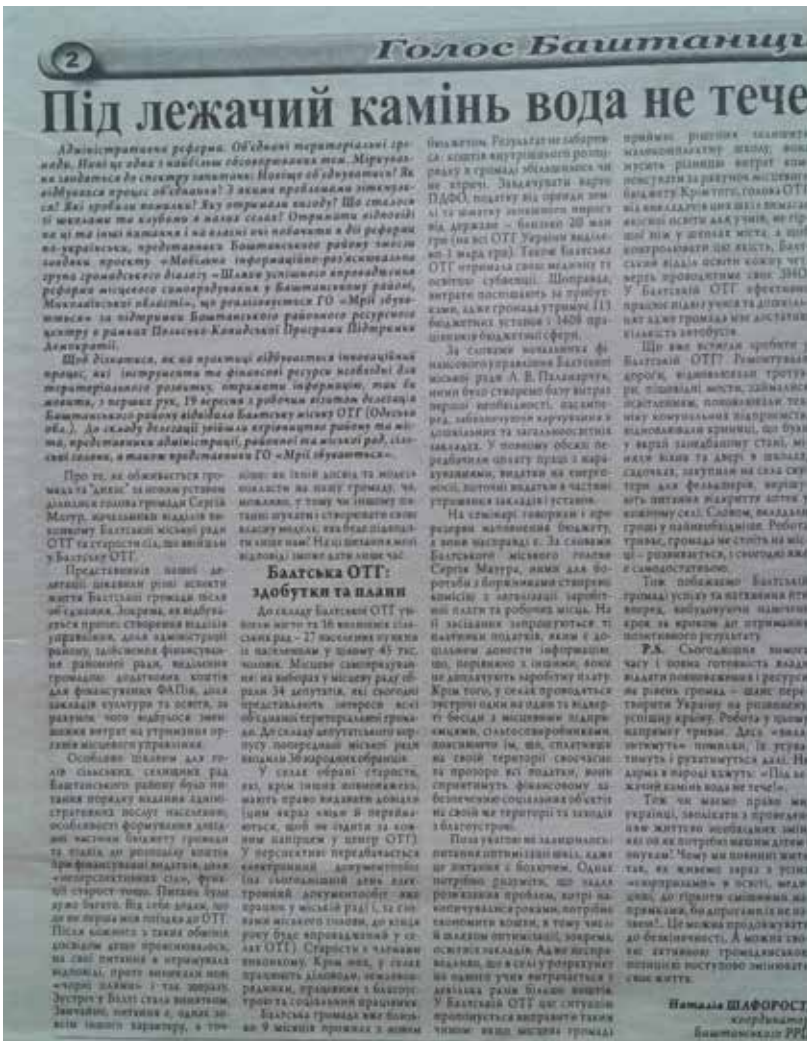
2 Голос Баштанщ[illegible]

Під лежачий камінь вода не тече

Адміністративна реформа. Об'єднані територіальні громади. Нині це одна з найбільш обговорюваних тем. Мірякуємо задатися до спектру запитань: Навіщо об'єднуватися? Як відбувається процес об'єднання? З якими проблемами зіткнулися? Які зроблені помилки? Яку отримали вигоду? Що сталося зі школами та клубами в малих селах? Отримати відповіді на ці та інші питання і на власні очі побачити в дії реформу по-українськи, представники Баштанського району змогли завдяки проекту «Мобільна інформаційно-роз'яснювальна група громадського діалогу «Шляхи успішного впровадження реформи місцевого самоврядування у Баштанському районі, Миколаївської області», що реалізується ГО «Мрії збуваються» за підтримки Баштанського районного ресурсного центру в рамках Польсько-Канадської Програми Підтримки Демократії.

Щоб дізнатися, як на практиці відбувається інноваційний процес, які інструменти та фінансові ресурси необхідні для територіального розвитку, отримати інформацію, так би мовити, з перших рук, 19 вересня з робочим візитом делегація Баштанського району відвідала Балтську міську ОТГ (Одеська обл.). До складу делегації увійшли керівництво району та міста, представники адміністрації, районної та міської рад, сільські голови, а також представники ГО «Мрії збуваються».

Про те, як обживається громада та "дихає" за новим устроєм розповів голова громади Сергій Мазур, начальники відділів виконкому Балтської міської ради ОТГ та старости сіл, що ввійшли у Балтську ОТГ.

Представники нашої делегації цікавили різні аспекти життя Балтської громади після об'єднання. Зокрема, як відбувається процес створення відділів управління, доля адміністрацій району, здійснення фінансування районної ради, виділення громадою додаткових коштів для фінансування ФАПів, доля закладів культури та освіти, за рахунок чого відбудеться зменшення витрат на утримання органів місцевого управління.

Особливо цікавим для голів сільських, селищних рад Баштанського району було питання порядку надання адміністративних послуг населенню, особливості формування доходів частини бюджету громади та плану по розподілу коштів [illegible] фінансування видатків, доля «непристосованих сіл», функції старост тощо. Питань було дуже багато. Від себе додам, що це не перша моя поїздка до ОТГ. Після кожного з таких обмінів досвідом дещо прояснювалось, на свої питання я отримувала відповіді, проте виникали нові «чорні плями» і так здавалось. Зустріч у Балті стала винятком. Звичайно, питання є, однак зовсім іншого характеру, а тож

нікого не існує досвід та моделювання на нашу громаду, чи, можливо, у тому чи іншому питанні шукати і створювати свою власну модель, яка буде підходити саме нам. Нам пояснили мої відповіді зможе дати лише час.

Балтська ОТГ: здобутки та плани

До складу Балтської ОТГ увійшло місто та 16 населених сільських рад – 27 населених пунктів з населенням у цілому 45 тис. чоловік. Місцеве самоврядування: на виборах у міську раду обрали 34 депутати, які сьогодні представляють інтереси всієї об'єднаної територіальної громади. До складу депутатського корпусу попередньої міської ради входили 38 народних обранців.

У селах обрані старости, які, крім інших повноважень, мають право видавати довідки (цим зараз люди й користуються, щоб не їздити за ними напряму у центр ОТГ). У перспективі передбачається електронний документообіг (на сьогоднішній день електронний документообіг вже працює у міській раді), за словами міського голови, до кінця року буде впроваджений у селах ОТГ). Старості з чатами вони якось працюють, у селах працюють діловодом, землевпорядником, працюють з благоустроєм та соціальним працівником.

Балтська громада вже більше 9 місяців прожила з новим

бюджетом. Результати не забарились: кошти внутрішнього розпорядку в громаді збільшилися не втричі. Завдячувати варто ПДФО, податку від оренди землі та акцизу дозвільного збору. На держава – близько 20 млн грн (на всі ОТГ України виділено 1 млрд грн). Також Балтська ОТГ отримала свою частину та освітню субвенцію. Щоправда, витрати постійно зростають, кажуть, адже громада утримує 113 бюджетних установ і 1408 працівників бюджетної сфери.

За словами начальника фінансового управління Балтської міської ради А. В. Паламарчук, нині вже створено базу витрат першої необхідності, насамперед, забезпечуючи харчування в дошкільних та загальноосвітніх закладах. У повному обсязі передбачено оплату праці з нарахуваннями, видатки на енергоносії, поточні видатки в частині утримання закладів і установ.

На семінарі говорили і про резерви наповнення бюджету, а вони насправді є. За словами Балтського міського голови Сергія Мазура, ними для боротьби з борговими створено комісію з легалізації заробітної плати та робочих місць. На її засідання запрошуються ті платники податків, яким є доцільним донести інформацію, що, порівняно з іншими, вони не доплачують заробітну плату. Крім того, у селах проводяться зустрічі одна за одною та відверті бесіди з місцевими підприємцями, сільгоспвиробниками, пояснюючи їм, що, сплачуючи на своїй території своєчасно та прозоро всі податки, вони спрямовують фінансову забезпеченість соціальних об'єктів на своїй же території та заходи з благоустрою.

Поза увагою не залишилось питання оптимізації шкіл, адже це питання є болючим. Однак потрібно розуміти, що задля розв'язання проблем, котрі накопичувалися роками, потрібно заощаджувати кошти, в тому числі й шляхом оптимізації, зокрема, освітніх закладів. Адже неприпустимо, щоб в селі у школу ходили на одного учня витрачається в декілька разів більше коштів. У Балтській ОТГ ще ситуацію пропонується вирішити таким чином: якщо місцева громада

приймає рішення залишити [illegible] малокомплектну школу, вона мусить різницю витрат кошти бюджету. Кріт того, голова ОТГ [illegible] від виділення цих шкіл вважає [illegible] якості освіти для учнів, не гірше ніж у школах міста, а мало контролювати цю якість. Балт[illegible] відділ освіти кожну четверть проводить свою ЗНО. У Балтській ОТГ ефективно працює підвіз учнів та дошкільнят адже громада має достатню кількість автобусів.

Що вже встигли зробити у Балтській ОТГ? Ремонтувалися дороги, відновлювали тротуари, пішохідні мости, займалися освітленням, поповнювали техніку комунальних підприємств, відновлювали криниці, що були у вкрай занедбаному стані, місцеві вікна та двері в школах, садочках, закупили на села сир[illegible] для фельдшерів, вирішу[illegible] ють питання відкриття аптек у кожному селі. Словом, вкладають гроші у найнеобхідніше. Робота триває, громада не стоїть на місці – розвивається, і сьогодні має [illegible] самодостатньою.

Тож побажаємо Балтській громаді успіхів та натхнення йти вперед, вибудовуючи наполегливо крок за кроком до отримання позитивного результату.

P.S. Сьогоднішня ситуація часу і повна готовність влади надати повноваження і ресурси на рівень громад – шанс перетворити Україну на розвинену успішну країну. Робота у цьому напрямку триває. Дехто «вже оптимуть» помилки, їх усувають і рухатимуться далі. Не дарма в народі кажуть: «Під лежачий камінь вода не тече!».

Тож чи маємо право ми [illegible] українці, зволікати з проведенням життєво необхідних змін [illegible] на ці потрібні нашим дітям онукам! Чому ми повинні жити так, як живемо зараз з усіма «непрозоріями» в освіті, медицині, до гірших своїх не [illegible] проблем, бо допогаються не ми, а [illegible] нами!.. Це можна продовжувати до безкінечності. А можна все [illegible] як активною громадянською позицією поступово змінювати своє життя.

Наталія ШАФОРОСТ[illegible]
координат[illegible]
Баштанського РР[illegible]